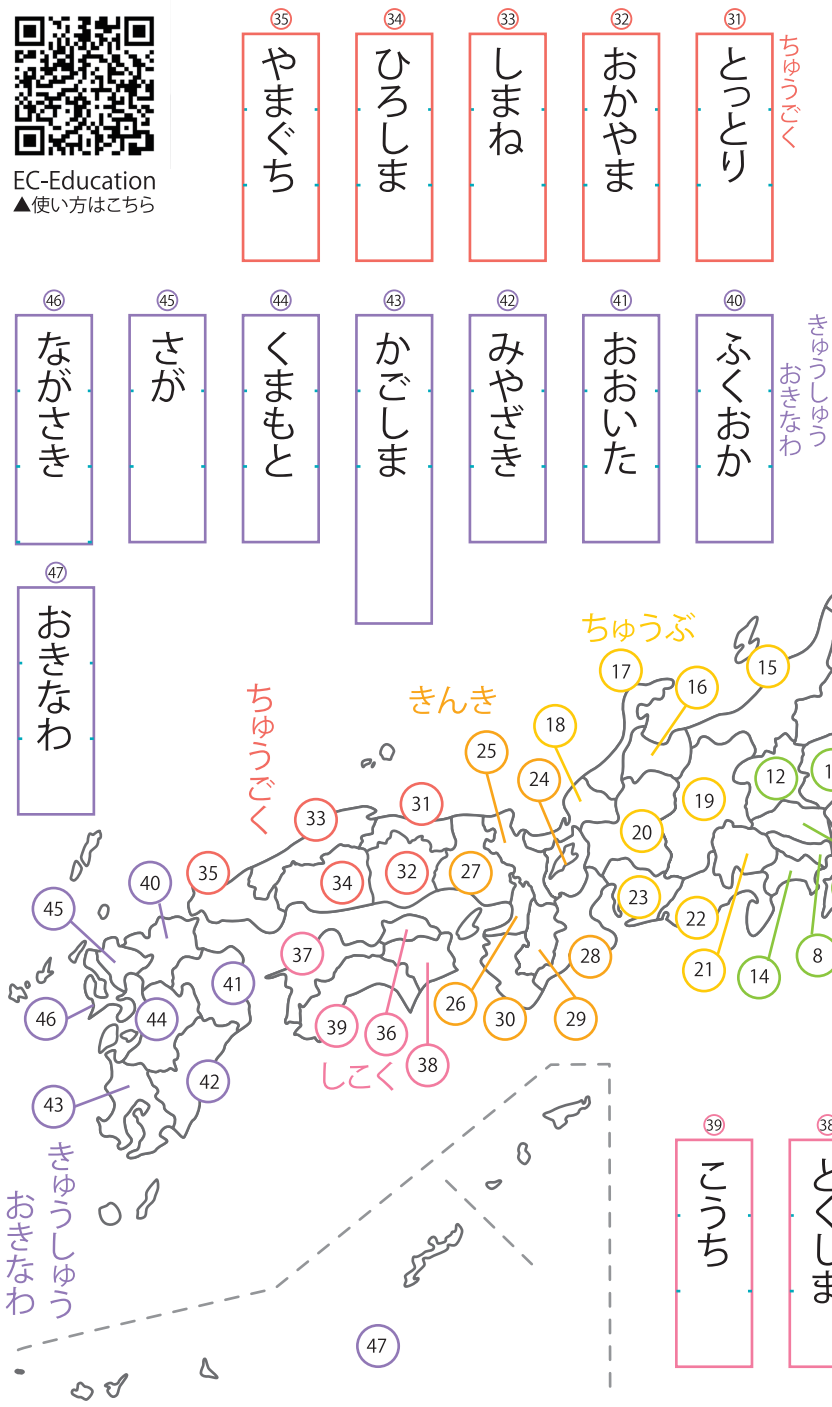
EC-Education
▲使い方はこちら

ちゅうごく
㉛ とっとり
㉜ おかやま
㉝ しまね
㉞ ひろしま
㉟ やまぐち

きゅうしゅう おきなわ
㊵ ふくおか
㊶ おおいた
㊷ みやざき
㊸ かごしま
㊹ くまもと
㊺ さが
㊻ ながさき
㊼ おきなわ

ちゅうぶ
17 16 15 18 19 20 23 22 21
きんき
25 24 27 28 26 30 29
ちゅうごく
33 31 35 34 32
12 1 8 14
40 45 41 46 44 42 43
37 39 36 38
しこく
きゅうしゅう おきなわ
47

㊴ こうち
㊳ とくしま